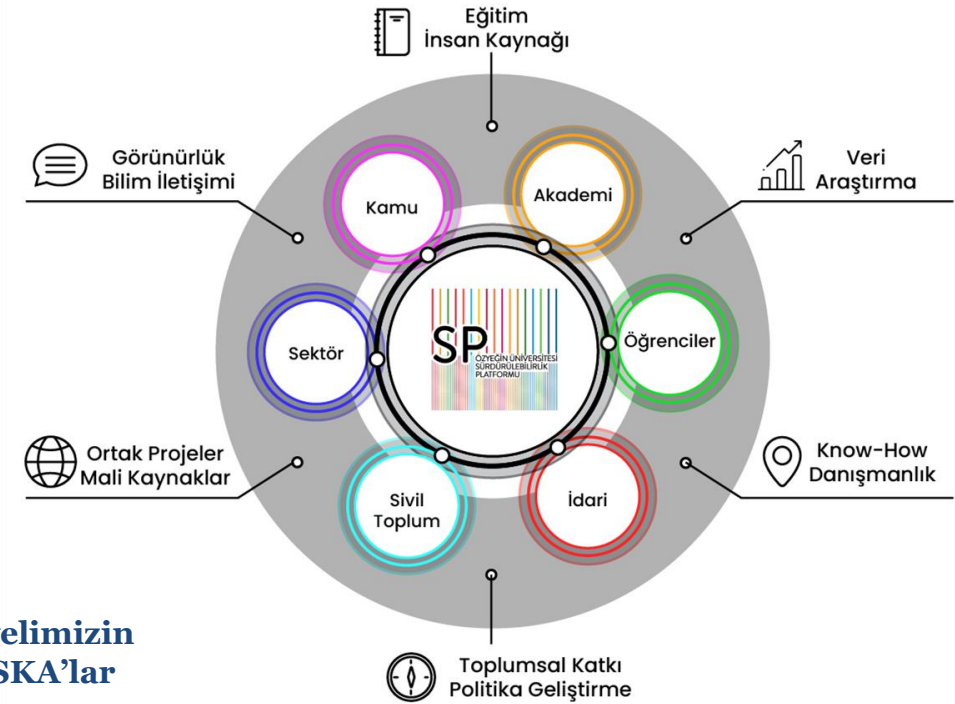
Eğitim
İnsan Kaynağı

Görünürlük
Bilim İletişimi

Veri
Araştırma

Kamu

Akademi

Sektör

SP
ÖZYEĞİN ÜNİVERSİTESİ
SÜRDÜRÜLEBİLİRLİK
PLATFORMU

Öğrenciler

Ortak Projeler
Mali Kaynaklar

Know-How
Danışmanlık

Sivil
Toplum

İdari

elimizin
SKA'lar

Toplumsal Katkı
Politika Geliştirme